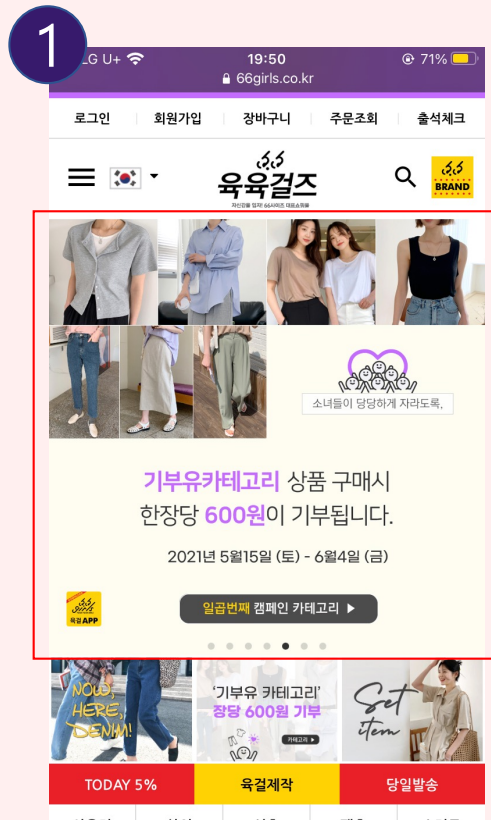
1

LG U+ 19:50 71%
66girls.co.kr

로그인 | 회원가입 | 장바구니 | 주문조회 | 출석체크

66
육육걸즈
자신감을 입자! 66사이즈 대표쇼핑몰

66
BRAND

소녀들이 당당하게 자라도록,

기부유카테고리 상품 구매시
한장당 600원이 기부됩니다.
2021년 5월15일 (토) - 6월4일 (금)

66
육걸 APP

일곱번째 캠페인 카테고리 ▶

NOW, HERE, DENIM!

'기부유 카테고리'
장당 600원 기부

카테고리 ▶

Set item

TODAY 5%
육걸제작
당일발송